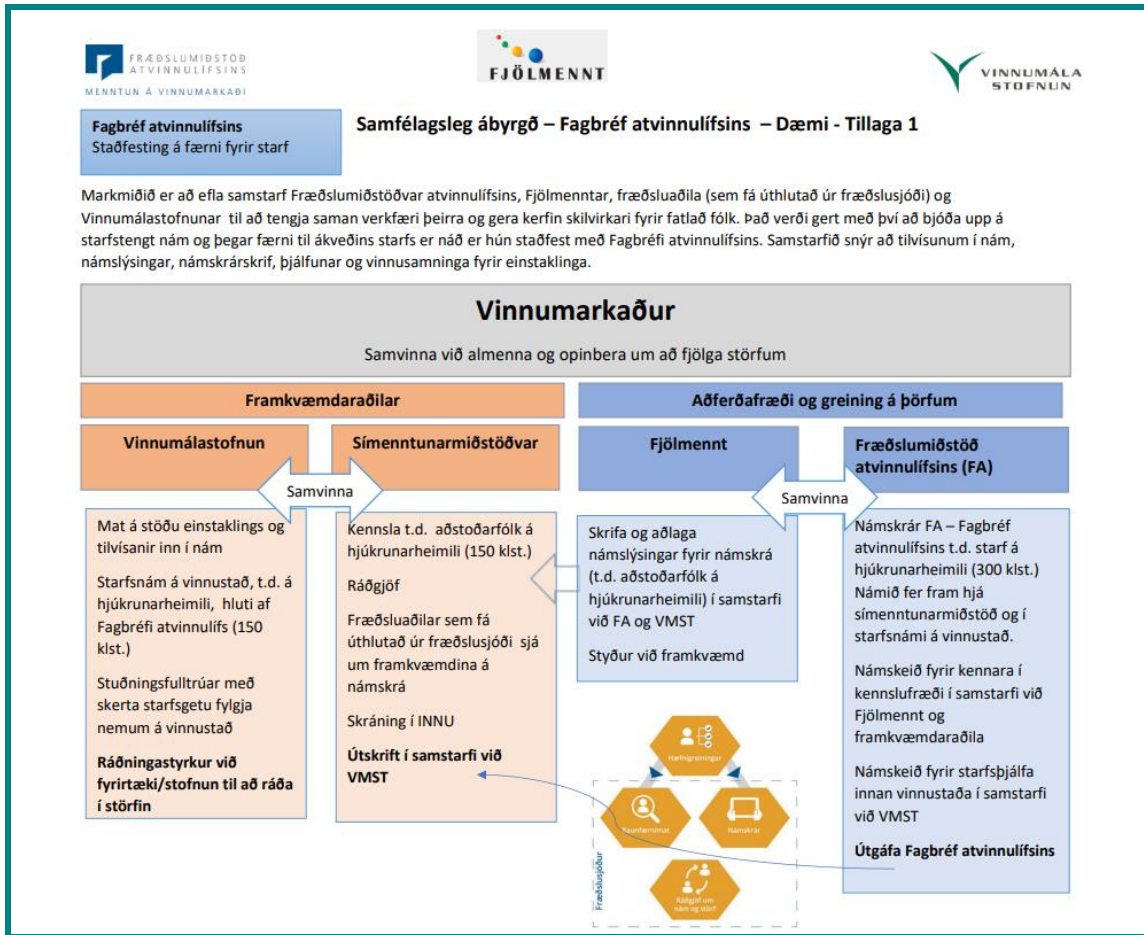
FRÆÐSLUMIÐSTÖÐ ATVINNULÍFSINS
MENNTUN Á VINNUMARKAÐI

FJÖLMENNT

VINNUMÁLA STOFNUN

Fagbréf atvinnulífsins
Staðfesting á færni fyrir starf

Samfélagsleg ábyrgð – Fagbréf atvinnulífsins – Dæmi - Tillaga 1

Markmiðið er að efla samstarf Fræðslumiðstöðvar atvinnulífsins, Fjölmenntar, fræðsluaðila (sem fá úthlutað úr fræðslusjóði) og Vinnumálastofnunar til að tengja saman verkfæri þeirra og gera kerfin skilvirkari fyrir fatlað fólk. Það verði gert með því að bjóða upp á starfstengt nám og þegar færni til ákveðins starfs er náð er hún staðfest með Fagbréfi atvinnulífsins. Samstarfið snýr að tilvísunum í nám, námslýsingar, námskrárskrif, þjálfunar og vinnusamninga fyrir einstaklinga.

Vinnumarkaður

Samvinna við almenna og opinbera um að fjölga störfum

Framkvæmdaraðilar

Aðferðafræði og greining á þörfum

Vinnumálastofnun

Símenntunarmiðstöðvar

Samvinna

Fjölmennt

Fræðslumiðstöð atvinnulífsins (FA)

Samvinna

Mat á stöðu einstaklings og tilvísanir inn í nám

Starfsnám á vinnustað, t.d. á hjúkrunarheimili, hluti af Fagbréfi atvinnulífs (150 klst.)

Stuðningsfulltrúar með skerta starfsgetu fylgja nemum á vinnustað

Ráðningastyrkur við fyrirtæki/stofnun til að ráða í störfin

Kennsla t.d. aðstoðarfólk á hjúkrunarheimili (150 klst.)

Ráðgjöf

Fræðsluaðilar sem fá úthlutað úr fræðslusjóði sjá um framkvæmdina á námskrá

Skráning í INNU

Útskrift í samstarfi við VMST

Skrifa og aðlaga námslýsingar fyrir námskrá (t.d. aðstoðarfólk á hjúkrunarheimili) í samstarfi við FA og VMST

Styður við framkvæmd

Námskrár FA – Fagbréf atvinnulífsins t.d. starf á hjúkrunarheimili (300 klst.) Námið fer fram hjá símenntunarmiðstöð og í starfsnámi á vinnustað.

Námskeið fyrir kennara í kennslufræði í samstarfi við Fjölmennt og framkvæmdaraðila

Námskeið fyrir starfsþjálfa innan vinnustaða í samstarfi við VMST

Útgáfa Fagbréf atvinnulífsins

Hæfnigreiningar
Raunfærnimat
Námskrár
Ráðgjöf um nám og störf
Fræðslusjóður